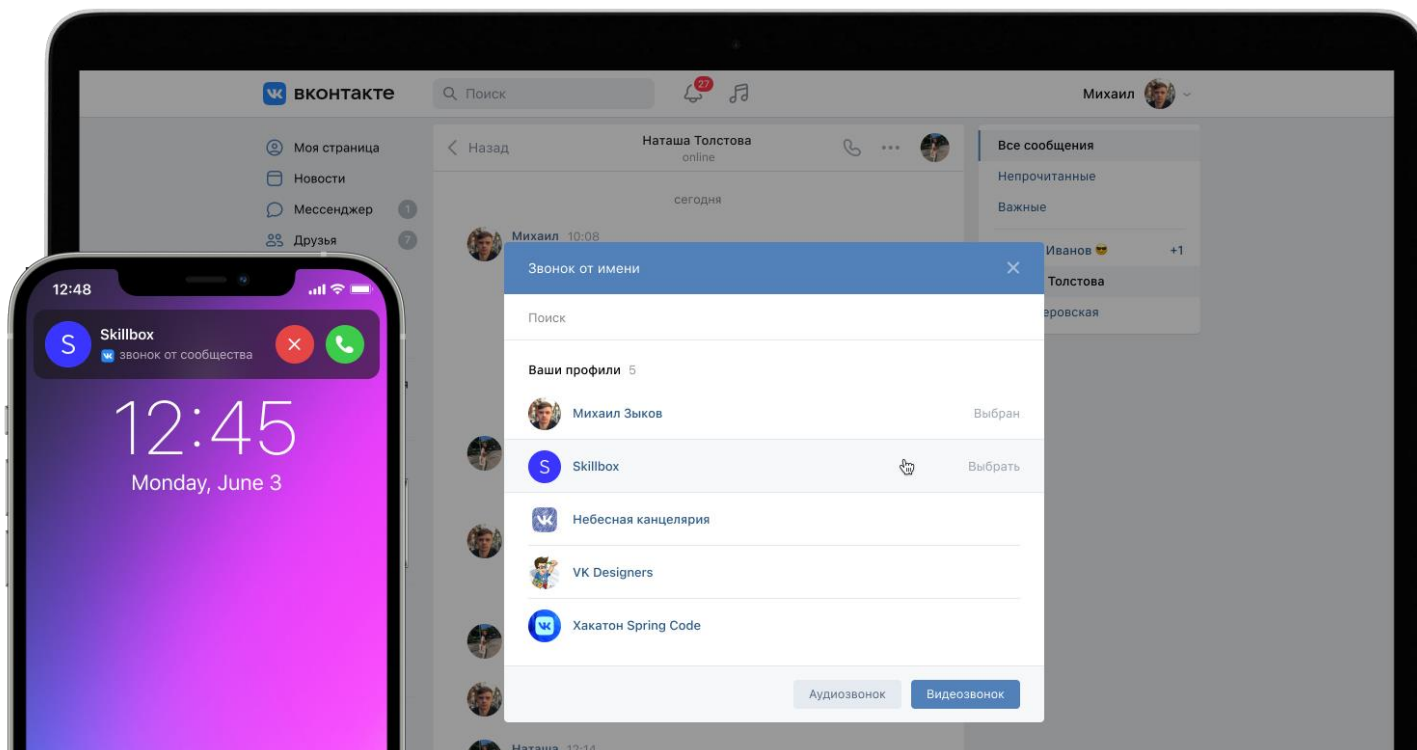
вконтакте
Поиск
27
Михаил

Моя страница
Новости
Мессенджер 1
Друзья 7

Назад
Наташа Толстова
online
сегодня
Михаил 10:08

Все сообщения
Непрочитанные
Важные
Иванов 😎 +1
Толстова
еровская

Звонок от имени
Поиск
Ваши профили 5
Михаил Зыков Выбран
S Skillbox Выбрать
Небесная канцелярия
VK Designers
Хакатон Spring Code
Аудиозвонок
Видеозвонок

Наташа 12:14

12:48
S Skillbox
звонок от сообщества
12:45
Monday, June 3